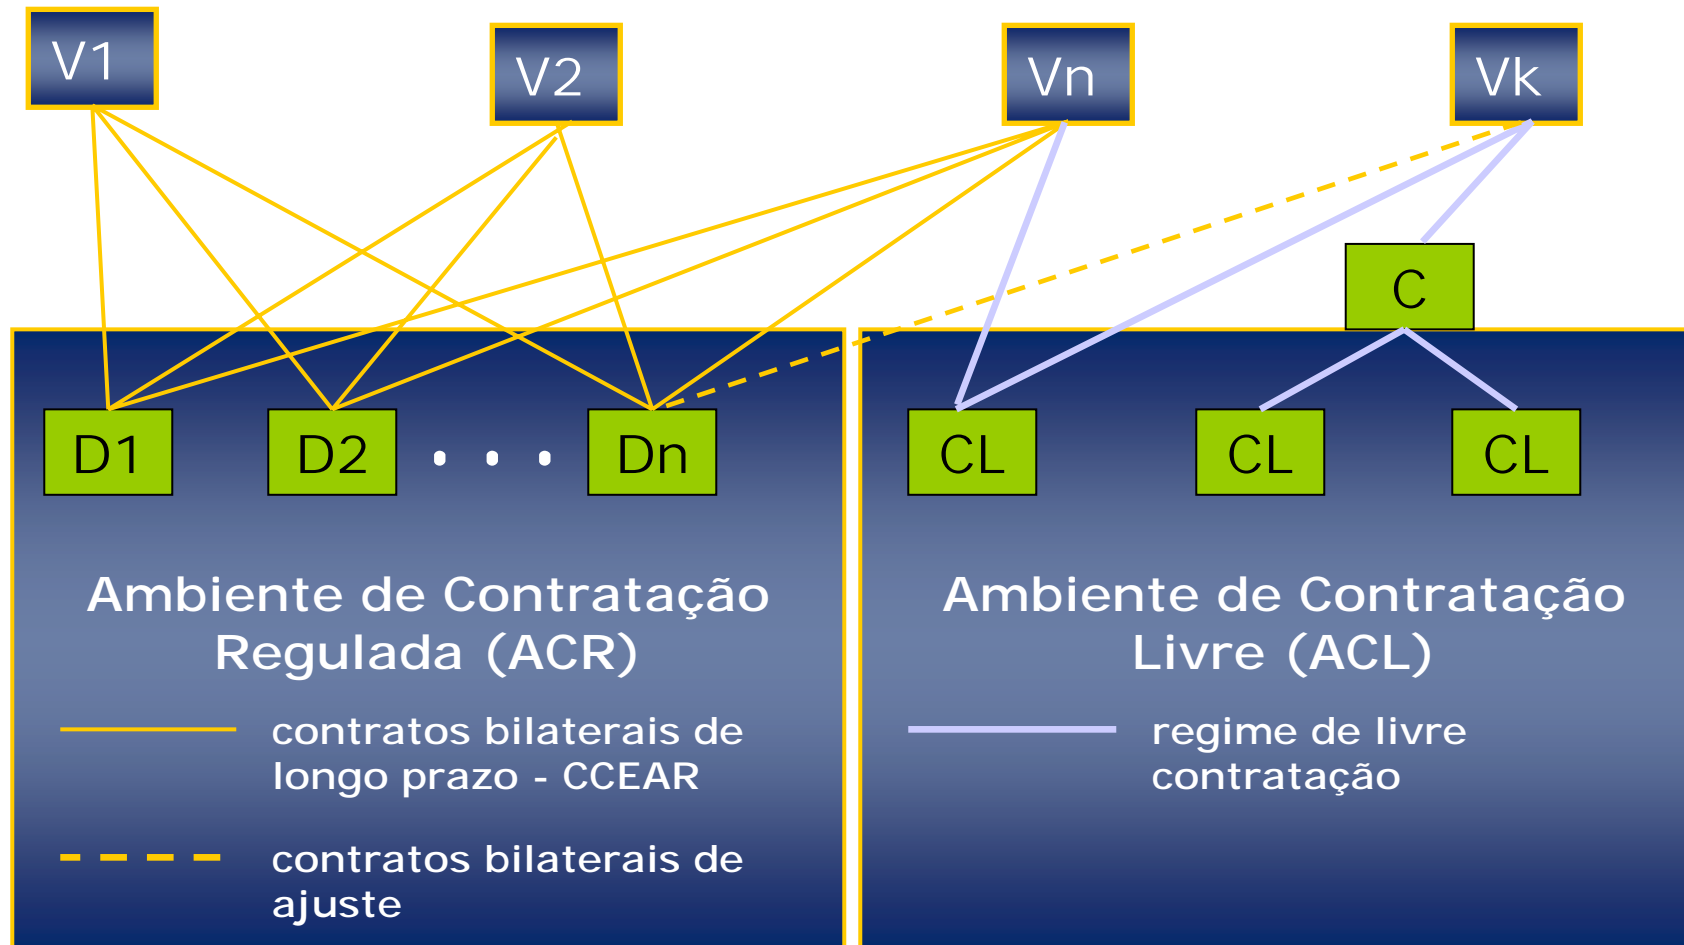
V1

V2

Vn

Vk

C

D1

D2

. . .

Dn

CL

CL

CL

Ambiente de Contratação Regulada (ACR)

contratos bilaterais de longo prazo - CCEAR

contratos bilaterais de ajuste

Ambiente de Contratação Livre (ACL)

regime de livre contratação